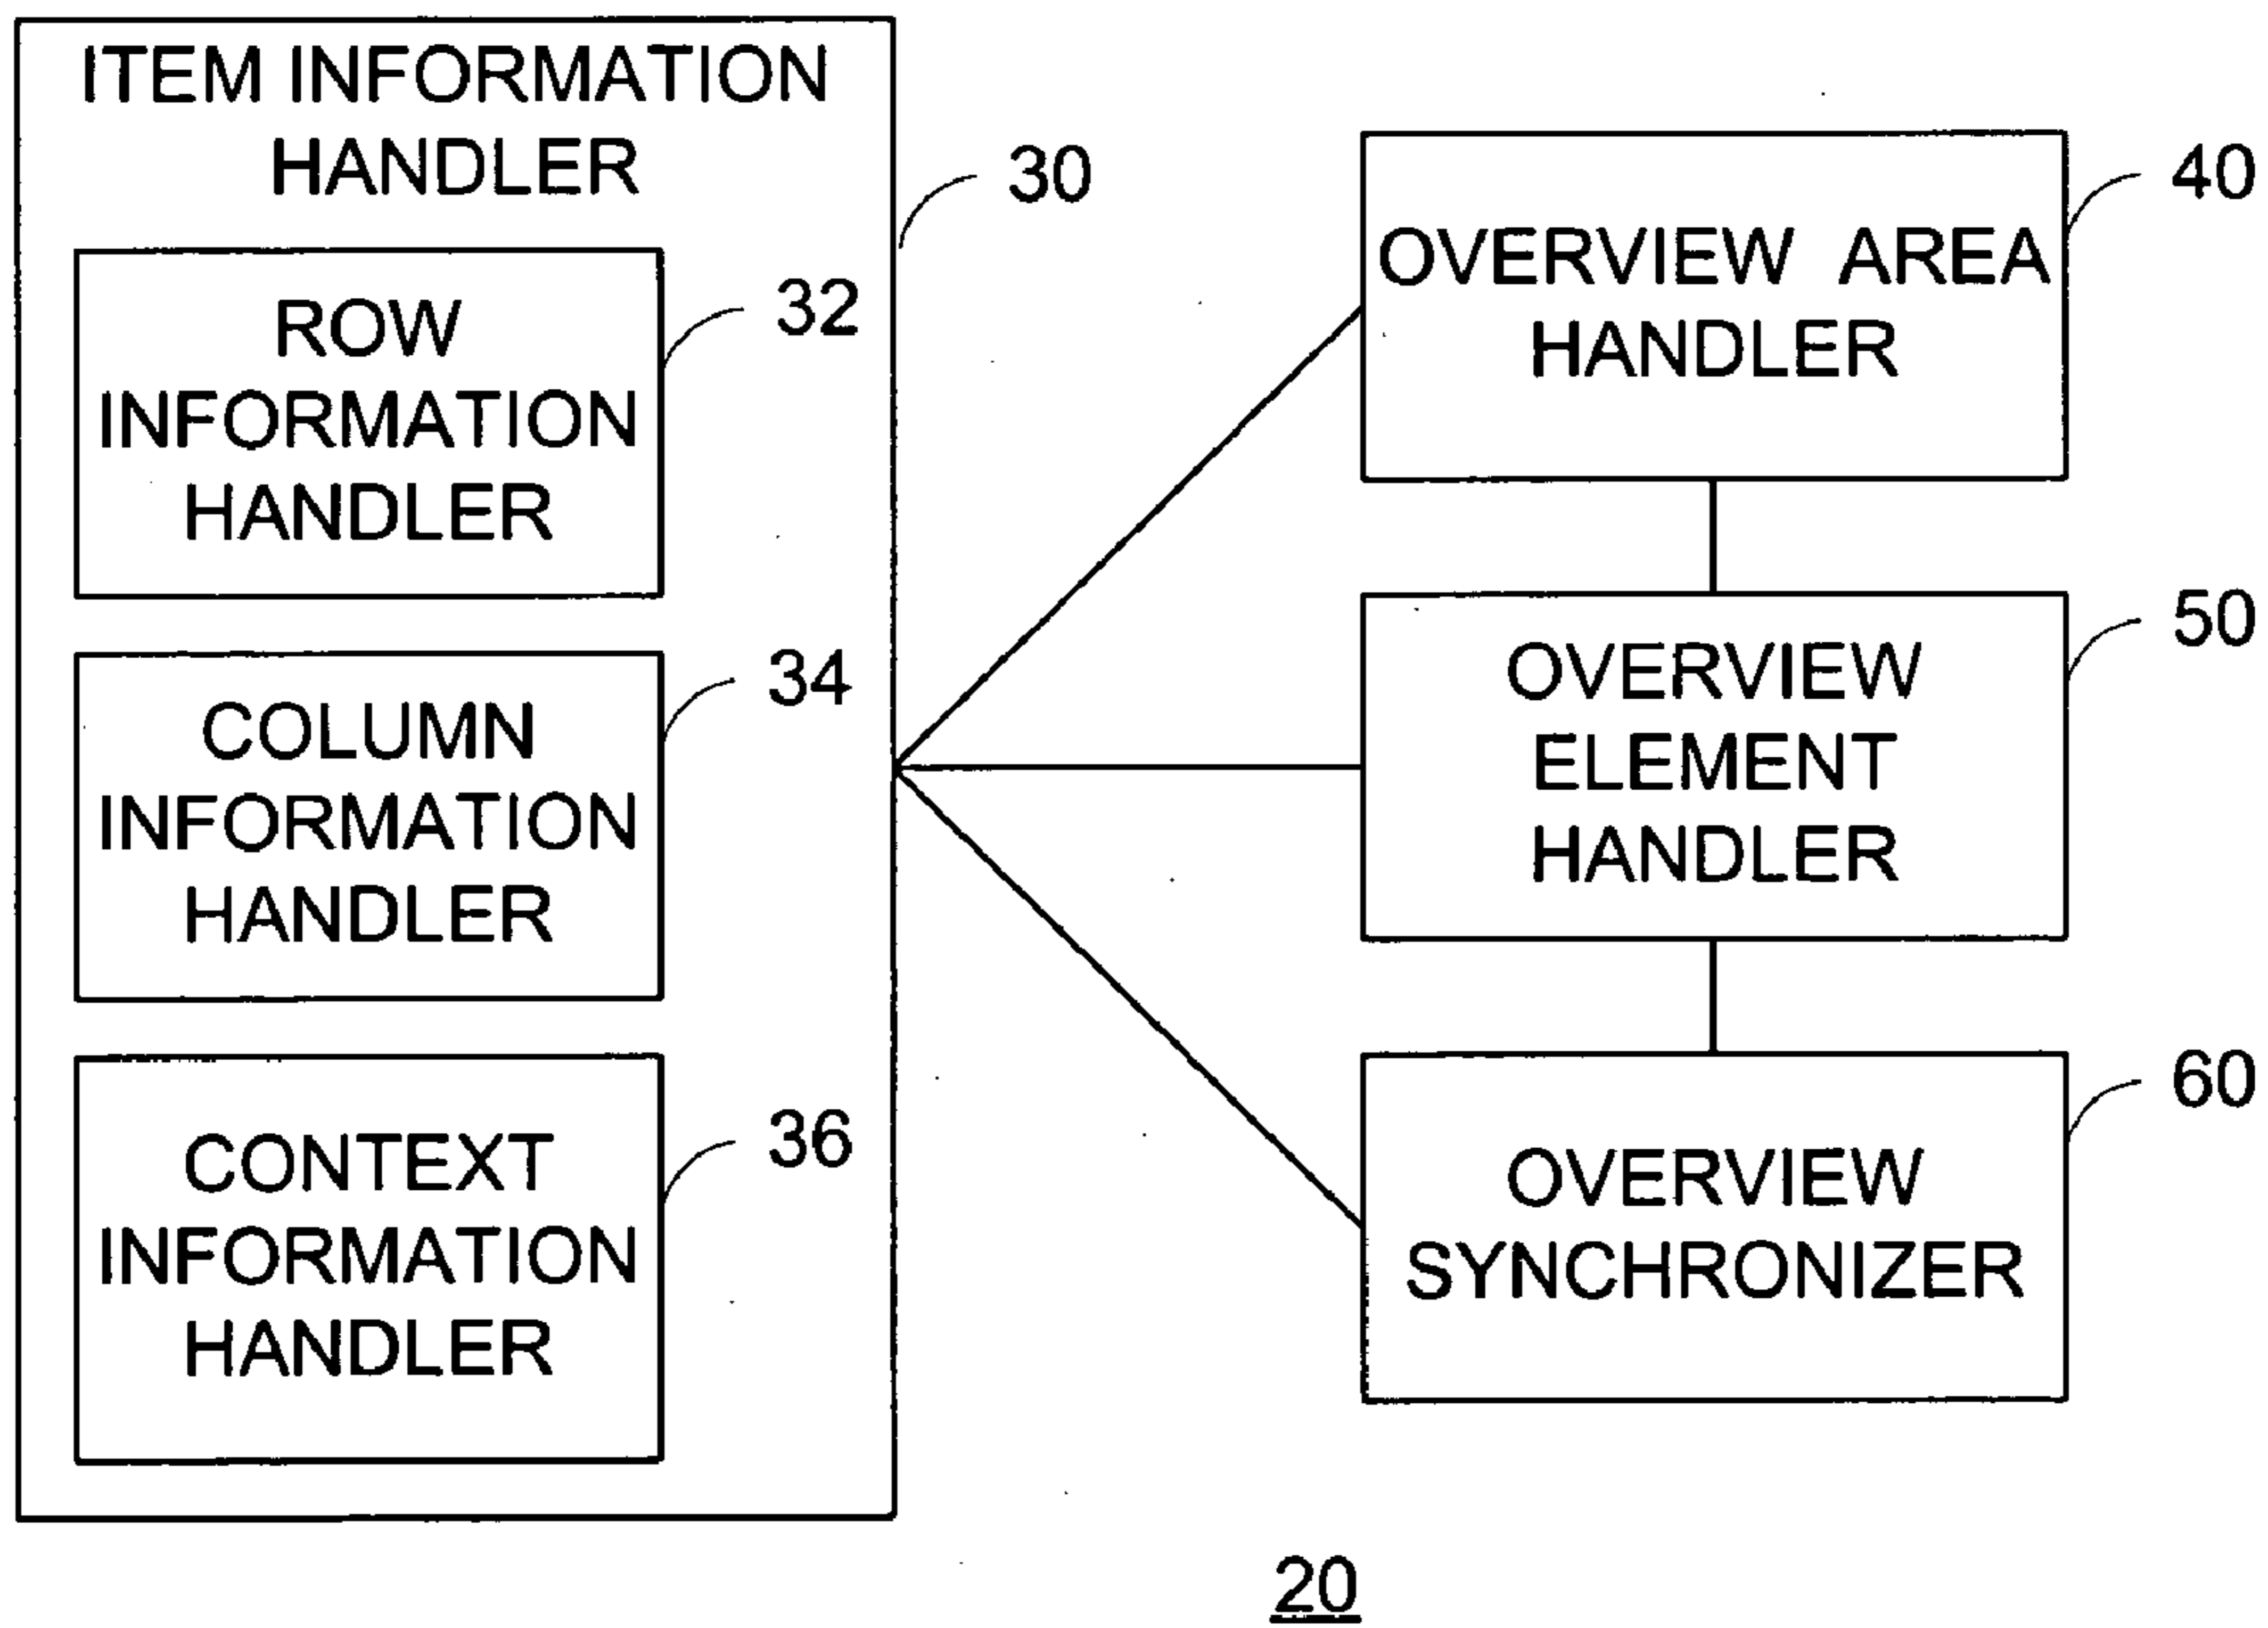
ITEM INFORMATION HANDLER

30

ROW INFORMATION HANDLER

32

COLUMN INFORMATION HANDLER

34

CONTEXT INFORMATION HANDLER

36

OVERVIEW AREA HANDLER

40

OVERVIEW ELEMENT HANDLER

50

OVERVIEW SYNCHRONIZER

60

20